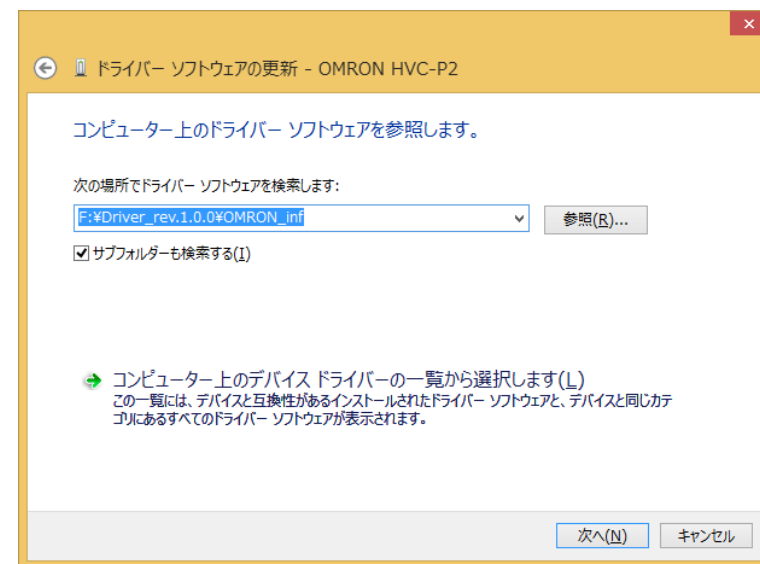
×

ドライバー ソフトウェアの更新 - OMRON HVC-P2

コンピューター上のドライバー ソフトウェアを参照します。

次の場所でドライバー ソフトウェアを検索します:

F:¥Driver_rev.1.0.0¥OMRON_inf

参照(R)...

サブフォルダーも検索する(I)

コンピューター上のデバイス ドライバーの一覧から選択します(L)
この一覧には、デバイスと互換性があるインストールされたドライバー ソフトウェアと、デバイスと同じカテゴリにあるすべてのドライバー ソフトウェアが表示されます。

次へ(N)　キャンセル